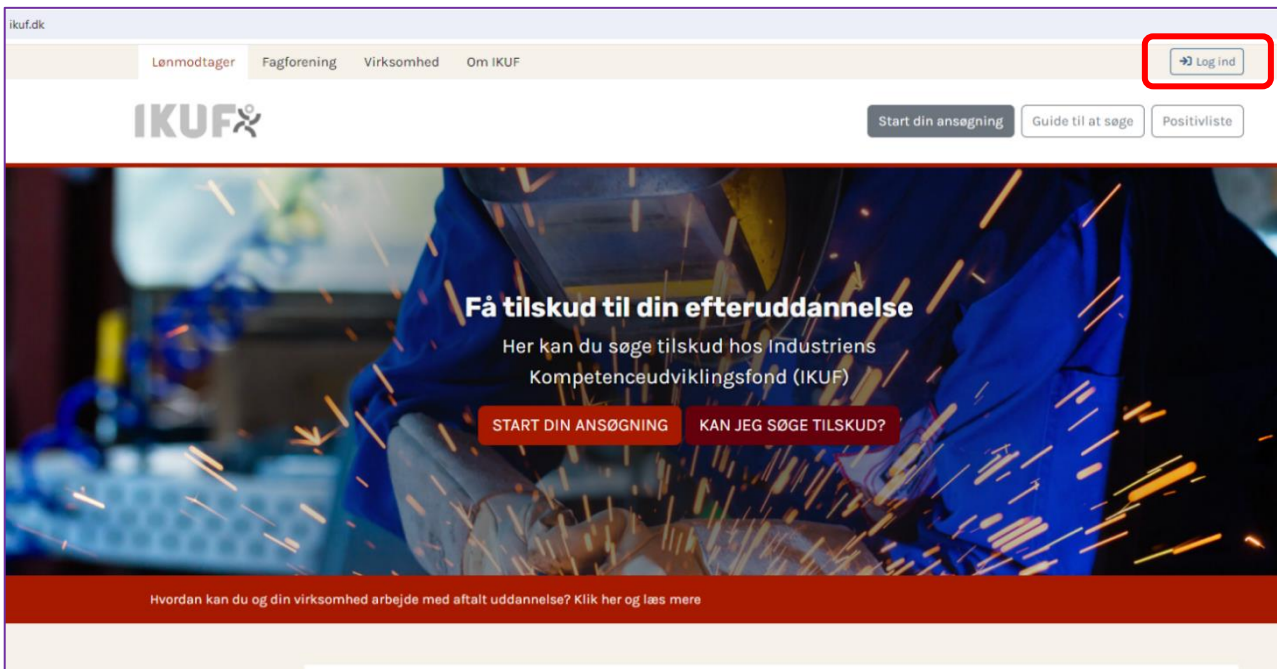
ikuf.dk

Lønmodtager Fagforening Virksomhed Om IKUF

Log ind

IKUF

Start din ansøgning Guide til at søge Positivliste

Få tilskud til din efteruddannelse

Her kan du søge tilskud hos Industriens Kompetenceudviklingsfond (IKUF)

START DIN ANSØGNING KAN JEG SØGE TILSKUD?

Hvordan kan du og din virksomhed arbejde med aftalt uddannelse? Klik her og læs mere